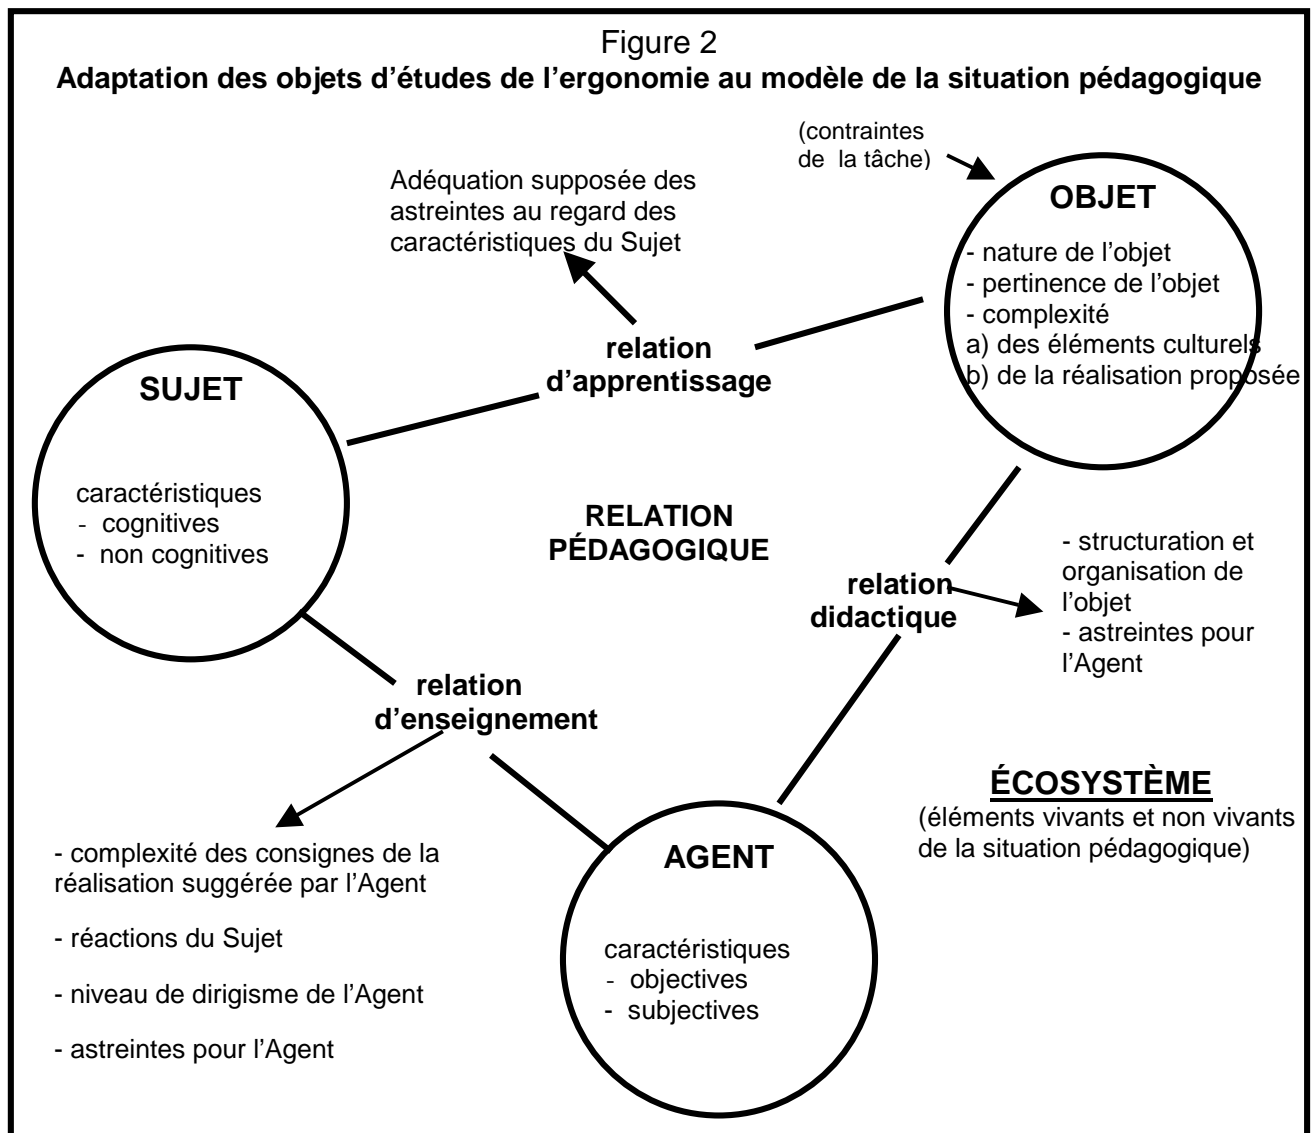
Figure 2
**Adaptation des objets d'études de l'ergonomie au modèle de la situation pédagogique**

(contraintes de la tâche)

Adéquation supposée des astreintes au regard des caractéristiques du Sujet

**OBJET**

- nature de l'objet
- pertinence de l'objet
- complexité
a) des éléments culturels
b) de la réalisation proposée

**relation d'apprentissage**

**SUJET**

caractéristiques
- cognitives
- non cognitives

**RELATION PÉDAGOGIQUE**

- structuration et organisation de l'objet
- astreintes pour l'Agent

**relation didactique**

**relation d'enseignement**

**ÉCOSYSTÈME**
(éléments vivants et non vivants de la situation pédagogique)

- complexité des consignes de la réalisation suggérée par l'Agent

- réactions du Sujet

- niveau de dirigisme de l'Agent

- astreintes pour l'Agent

**AGENT**

caractéristiques
- objectives
- subjectives